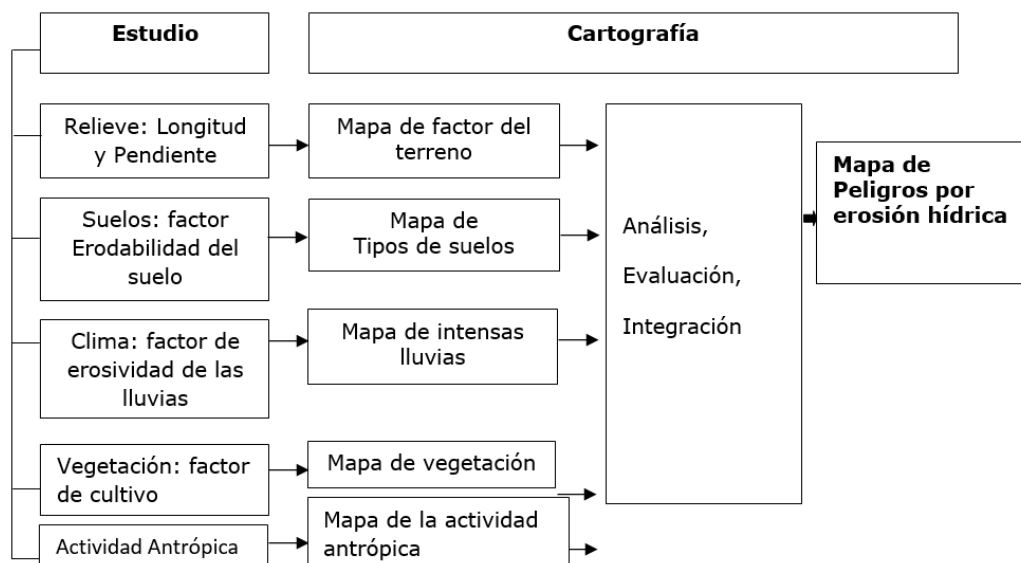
Estudio

Cartografía

Relieve: Longitud y Pendiente

Mapa de factor del terreno

Suelos: factor Erodabilidad del suelo

Mapa de Tipos de suelos

Clima: factor de erosividad de las lluvias

Mapa de intensas lluvias

Vegetación: factor de cultivo

Mapa de vegetación

Actividad Antrópica

Mapa de la actividad antrópica

Análisis,

Evaluación,

Integración

Mapa de Peligros por erosión hídrica